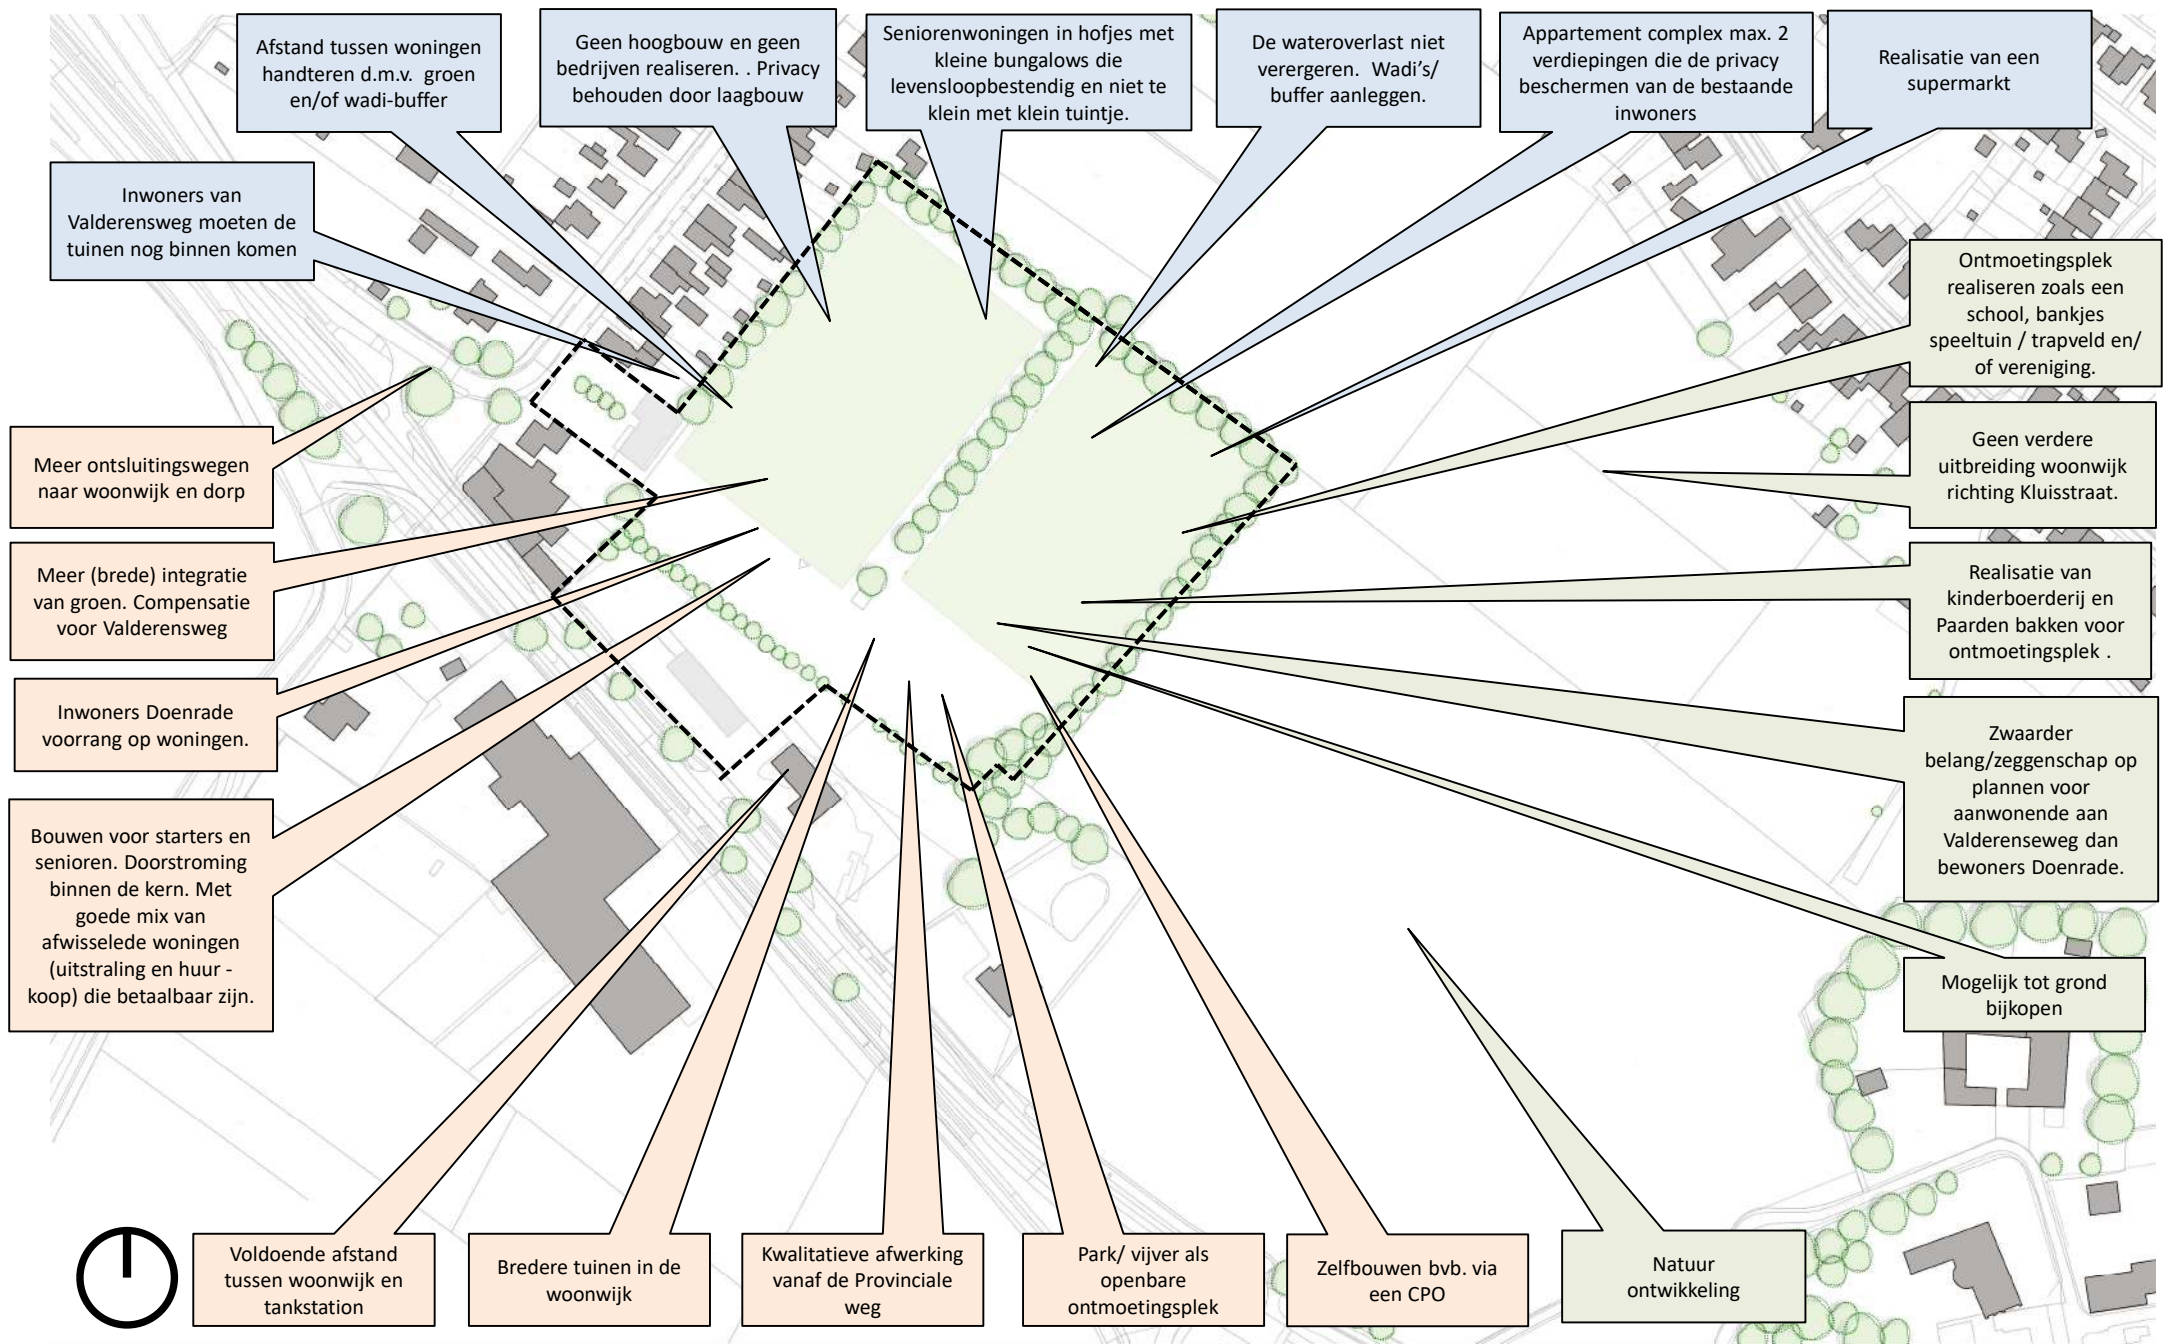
Afstand tussen woningen handteren d.m.v. groen en/of wadi-buffer

Geen hoogbouw en geen bedrijven realiseren. . Privacy behouden door laagbouw

Seniorenwoningen in hofjes met kleine bungalows die levensloopbestendig en niet te klein met klein tuintje.

De wateroverlast niet verergeren. Wadi's/ buffer aanleggen.

Appartement complex max. 2 verdiepingen die de privacy beschermen van de bestaande inwoners

Realisatie van een supermarkt

Inwoners van Valderensweg moeten de tuinen nog binnen komen

Ontmoetingsplek realiseren zoals een school, bankjes speeltuin / trapveld en/ of vereniging.

Meer ontsluitingswegen naar woonwijk en dorp

Geen verdere uitbreiding woonwijk richting Kluisstraat.

Meer (brede) integratie van groen. Compensatie voor Valderensweg

Realisatie van kinderboerderij en Paarden bakken voor ontmoetingsplek .

Inwoners Doenrade voorrang op woningen.

Zwaarder belang/zeggenschap op plannen voor aanwonende aan Valderenseweg dan bewoners Doenrade.

Bouwen voor starters en senioren. Doorstroming binnen de kern. Met goede mix van afwisselede woningen (uitstraling en huur - koop) die betaalbaar zijn.

Mogelijk tot grond bijkopen

Voldoende afstand tussen woonwijk en tankstation

Bredere tuinen in de woonwijk

Kwalitatieve afwerking vanaf de Provinciale weg

Park/ vijver als openbare ontmoetingsplek

Zelfbouwen bvb. via een CPO

Natuur ontwikkeling